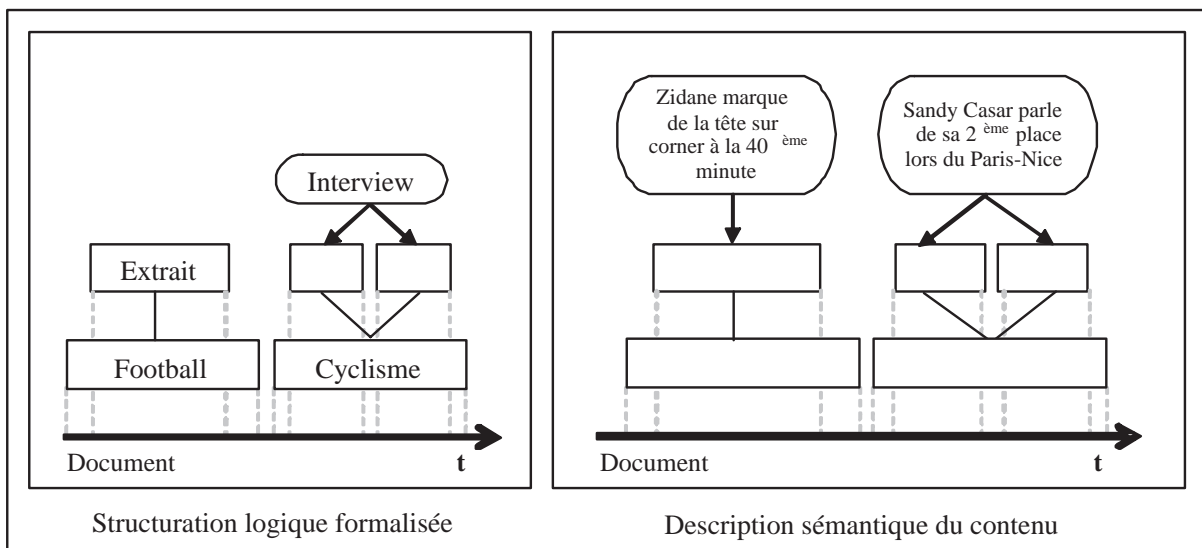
Interview

Extrait

Football

Cyclisme

Document

t

Structuration logique formalisée

Zidane marque de la tête sur corner à la 40 $^{ème}$ minute

Sandy Casar parle de sa 2 $^{ème}$ place lors du Paris-Nice

Document

t

Description sémantique du contenu